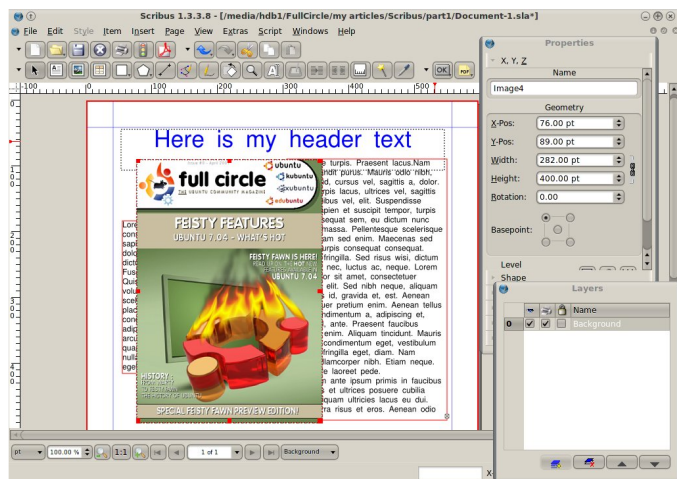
Scribus 1.3.3.8 - [/media/hdb1/FullCircle/my articles/Scribus/part1/Document-1.sla*]

File Edit Style Item Insert Page View Extras Script Windows Help

OK PDF

100 200 300 400 500

Here is my header text

full circle
THE UBUNTU COMMUNITY MAGAZINE
ubuntu
kubuntu
xubuntu
edubuntu

FEISTY FEATURES
UBUNTU 7.04 - WHAT'S HOT

FEISTY FAWN IS HERE!

HISTORY:

SPECIAL FEISTY FAWN PREVIEW EDITION!

Lore con sapi dolo dict Fus Quis volu scel plac con adip arcu qua nulla 

e turpis. Praesent lacus.Nam endit purus. Mauris odio nibh, sed, cursus vel, sagittis a, dolor. tis lacus, ultrices vel, sagittis ibus vel, elit. Suspendisse apien et suscipit tempor, turpis sequat sem, eu dictum nunc massa. Pellentesque scelerisque am sed enim. Maecenas sed turpis consequat consequat. fringilla. Sed risus wisi, dictum nec, luctus ac, neque. Lorem lor sit amet, consectetuer elit. Sed nibh neque, aliquam id, gravida et, est. Aenean uer pretium enim. Aenean tellus ndimentum a, adipiscing et, , ante. Praesent faucibus enim. Aliquam tincidunt. Mauris condimentum eget, vestibulum fringilla eget, diam. Nam llamcorper nibh. Etiam neque. e laoreet pede. n ante ipsum primis in faucibus s et ultrices posuere cubilia quam ultricies lacus eu dui. ra risus et eros. Aenean odio

pt 100.00 % 1:1 1 of 1 Background

Properties
X, Y, Z
Name
Image4
Geometry
X-Pos: 76.00 pt
Y-Pos: 89.00 pt
Width: 282.00 pt
Height: 400.00 pt
Rotation: 0.00
Basepoint:
Level
Shape

Layers
Name
0 Background